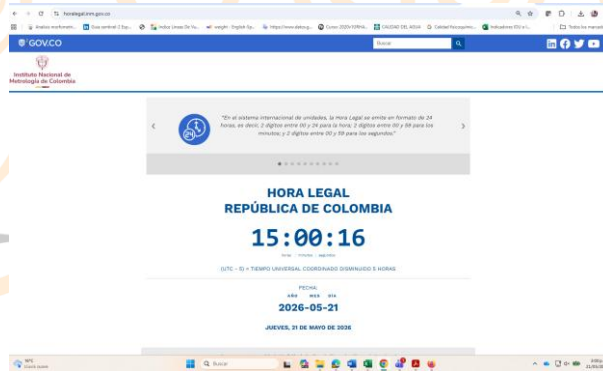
horalegal.inm.gov.co

Análisis multivariante... | Guía sentinel 2 Sup... | Índice Lenguas De Va... | weight - English Sp... | https://www.datosg... | Curso: 2026-1 ERNA... | CALIDAD DEL AGUA | Calidad fisicoquímic... | Indicadores IDU e i... | Todos los marcadores

GOV.CO

Buscar

Instituto Nacional de Metrología de Colombia

"En el sistema internacional de unidades, la Hora Legal se emite en formato de 24 horas, es decir, 2 dígitos entre 00 y 24 para la hora; 2 dígitos entre 00 y 59 para los minutos; y 2 dígitos entre 00 y 59 para los segundos."

HORA LEGAL
REPÚBLICA DE COLOMBIA

15:00:16

horas minutos segundos

(UTC - 5) = TIEMPO UNIVERSAL COORDINADO DISMINUIDO 5 HORAS

FECHA:
año mes día
2026-05-21

JUEVES, 21 DE MAYO DE 2026

19°C
Buscar

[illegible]
21/05/2026